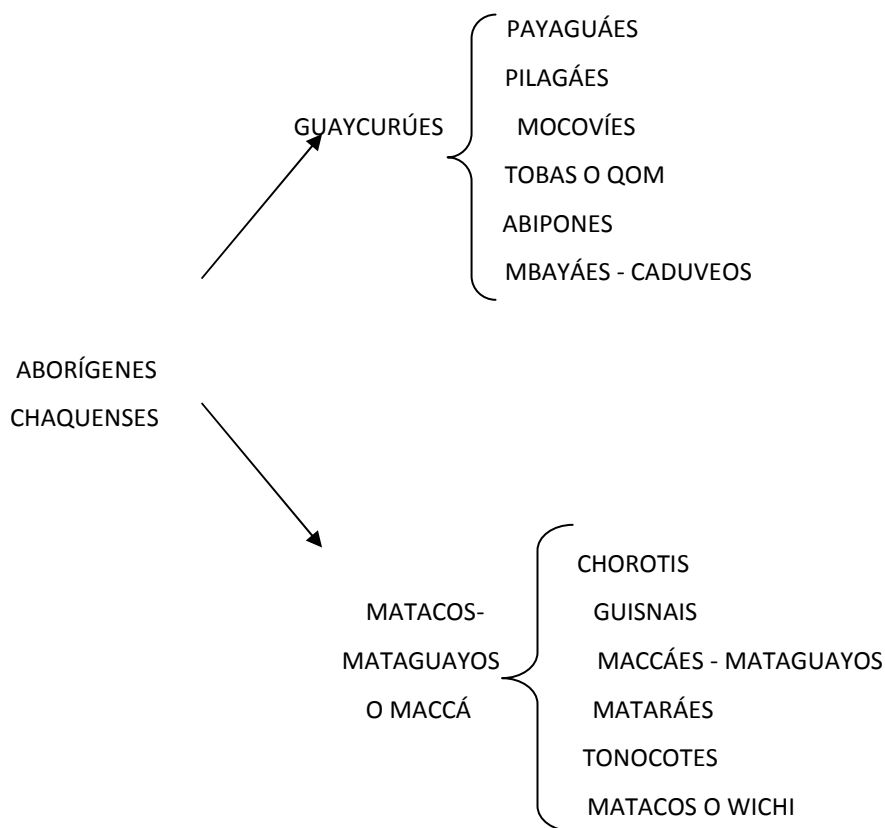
ABORÍGENES CHAQUENSES

GUAYCURÚES

PAYAGUÁES
PILAGÁES
MOCOVÍES
TOBAS O QOM
ABIPONES
MBAYÁES - CADUVEOS

MATACOS-MATAGUAYOS O MACCÁ

CHOROTIS
GUISNAIS
MACCÁES - MATAGUAYOS
MATARÁES
TONOCOTES
MATACOS O WICHI